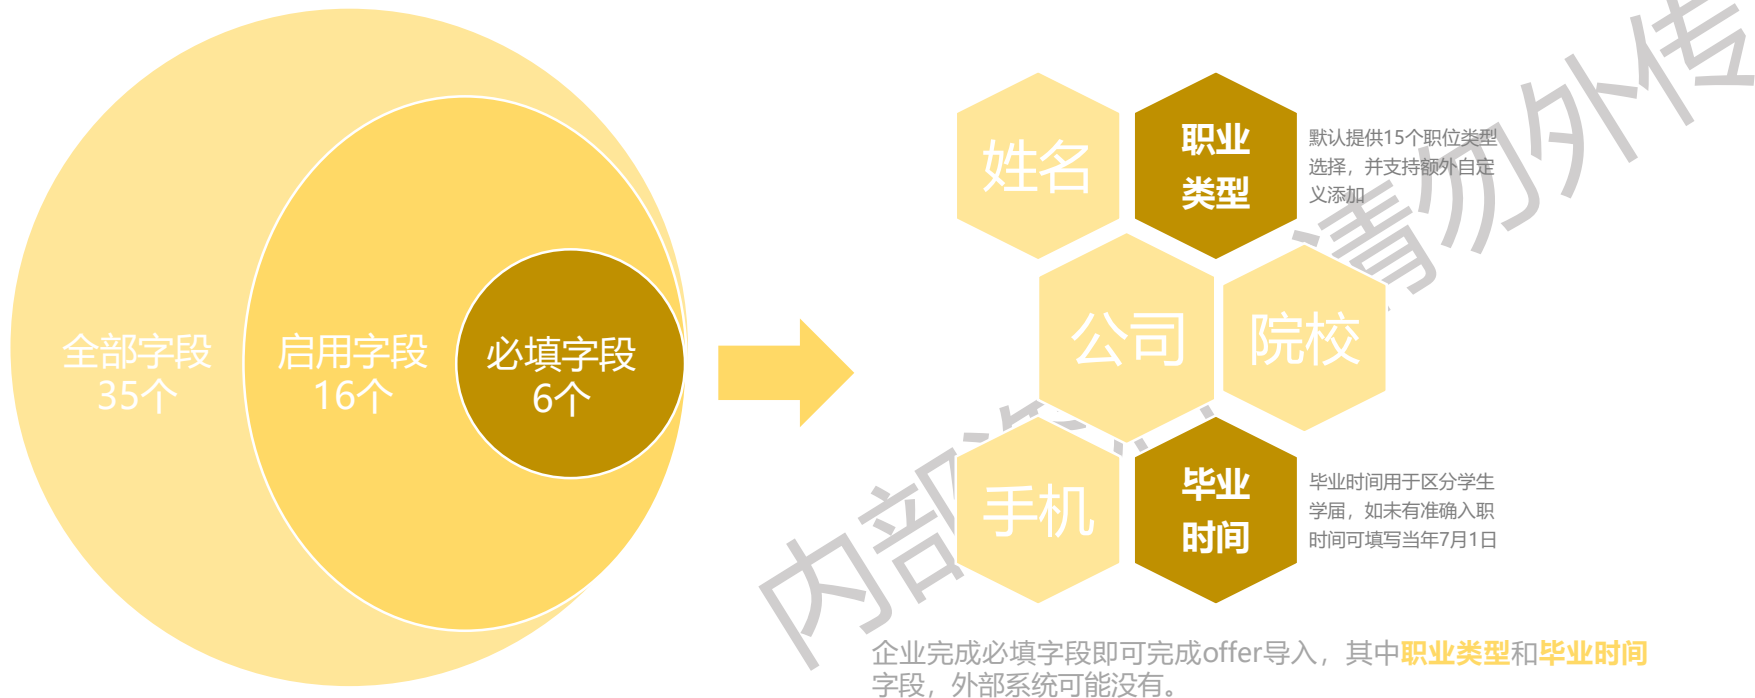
全部字段
35个

启用字段
16个

必填字段
6个

姓名

职业类型

默认提供15个职位类型选择，并支持额外自定义添加

公司

院校

手机

毕业时间

毕业时间用于区分学生学届，如未有准确入职时间可填写当年7月1日

内部资料 请勿外传

企业完成必填字段即可完成offer导入，其中职业类型和毕业时间字段，外部系统可能没有。